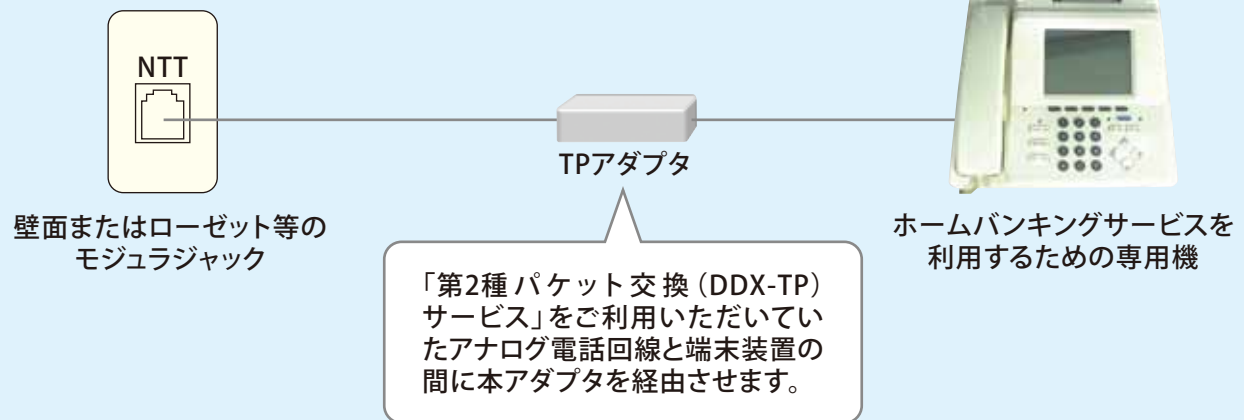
NTT

壁面またはローゼット等のモジュラジャック

TPアダプタ

ホームバンキングサービスを利用するための専用機

「第2種 パケット 交 換（DDX-TP）サービス」をご利用いただいていたアナログ電話回線と端末装置の間に本アダプタを経由させます。